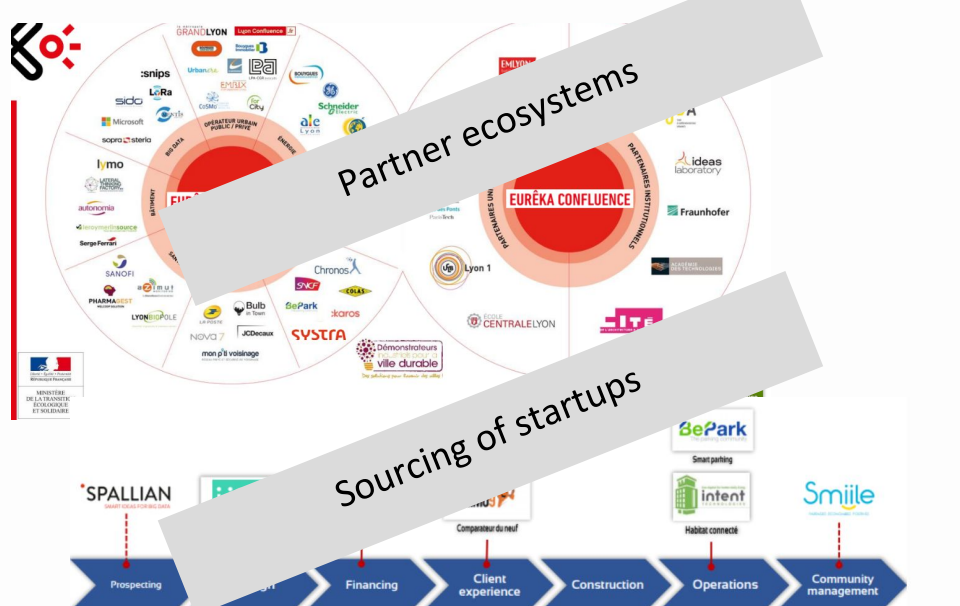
GRANDLYON
Lyon Confluence
:snips
LoRa
sido
Microsoft
sopra steria
lymo
autonomia
Serge Ferrari
SANOFI
PHARMAGEST
LYONBIOPOLE
BIG DATA
OPERATEUR URBAIN PUBLIC / PRIVE
ENERGIE
BATIMENT
Schneider Electric
ale Lyon
Chronos
SNCF
BePark
COLAS
karos
SYSTRA
Bulb in Town
LA POSTE
JCDecaux
nova 7
mon p'ti voisinage
Démonstrateurs ville durable
EMLYON
ideas laboratory
Fraunhofer
EURÊKA CONFLUENCE
PARTENAIRES INSTITUTIONNELS
Lyon 1
ÉCOLE CENTRALELYON
MINISTÈRE DE LA TRANSITION ÉCOLOGIQUE ET SOLIDAIRE
RÉPUBLIQUE FRANÇAISE
Partner ecosystems
Sourcing of startups
SPALLIAN
SMART IDEAS FOR BIG DATA
BePark
Smart parking
intent
Habitat connecté
Smiile
Comparateur du neuf
Prospecting
Financing
Client experience
Construction
Operations
Community management